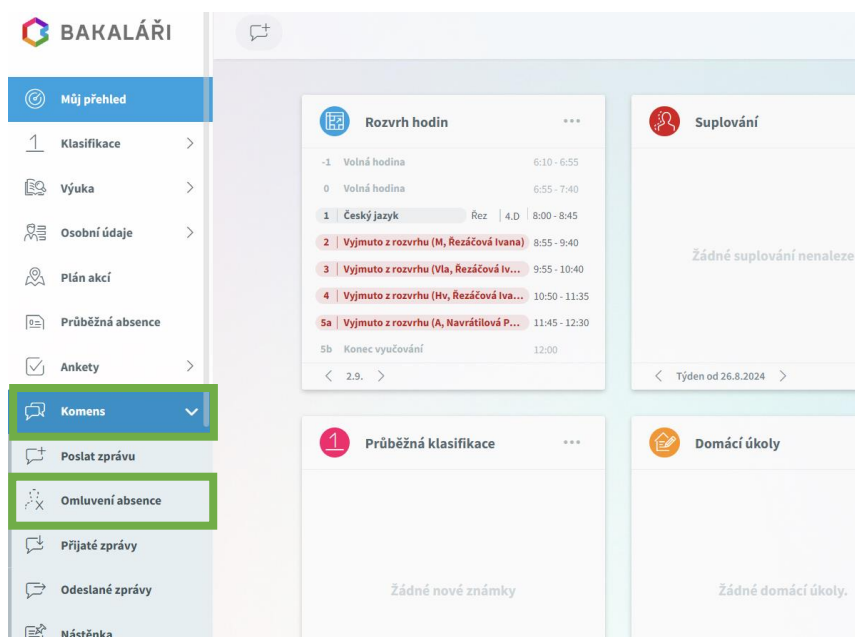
BAKALÁŘI

Můj přehled
Klasifikace
Výuka
Osobní údaje
Plán akcí
Průběžná absence
Ankety
Komens
Poslat zprávu
Omluvení absence
Přijaté zprávy
Odeslané zprávy
Nástěnka

Rozvrh hodin ...

| | | | |
|---|---|---|---|
| -1 | Volná hodina | | 6:10 - 6:55 |
| 0 | Volná hodina | | 6:55 - 7:40 |
| 1 | Český jazyk | Řez 4.D | 8:00 - 8:45 |
| 2 | Vyjmuto z rozvrhu (M, Řezáčová Ivana) | | 8:55 - 9:40 |
| 3 | Vyjmuto z rozvrhu (Vla, Řezáčová Iv... | | 9:55 - 10:40 |
| 4 | Vyjmuto z rozvrhu (Hv, Řezáčová Iva... | | 10:50 - 11:35 |
| 5a | Vyjmuto z rozvrhu (A, Navrátilová P... | | 11:45 - 12:30 |
| 5b | Konec vyučování | | 12:00 |

< 2.9. >

Suplování

Žádné suplování nenaleze

< Týden od 26.8.2024 >

Průběžná klasifikace ...

Žádné nové známky

Domácí úkoly

Žádné domácí úkoly.